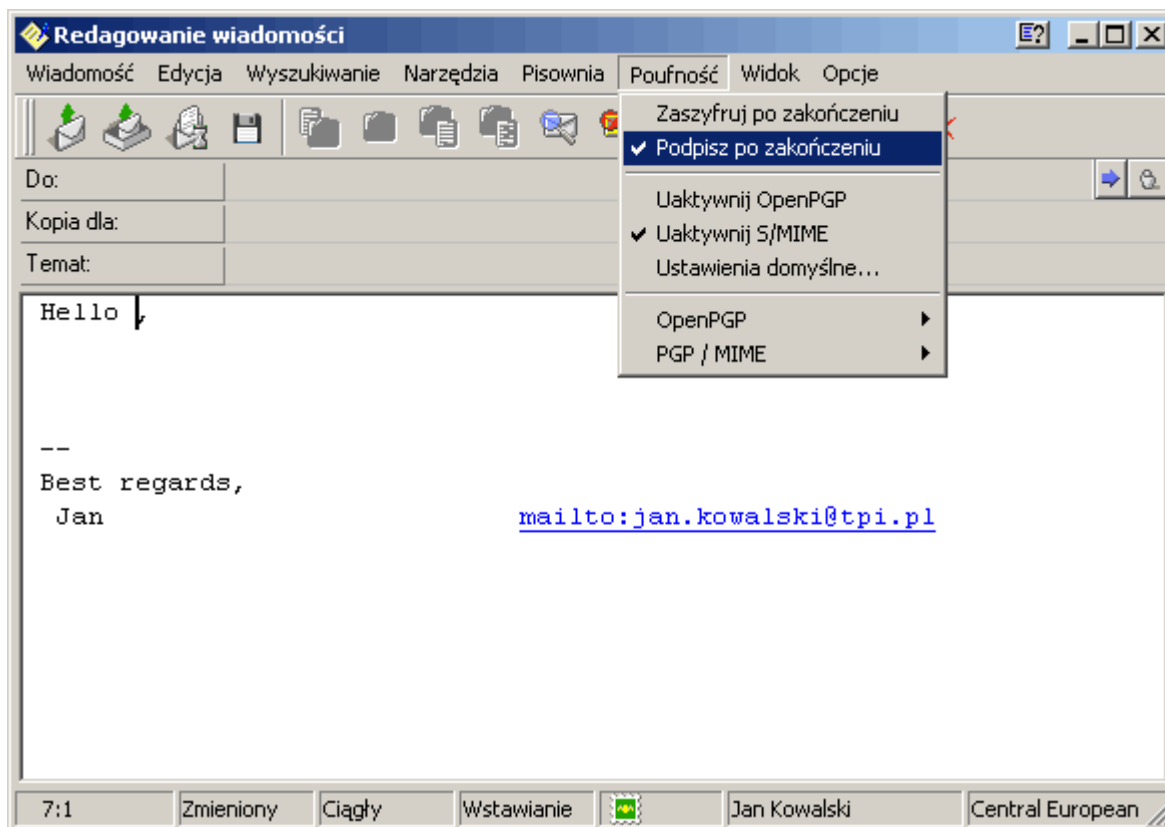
Redagowanie wiadomości

Wiadomość Edycja Wyszukiwanie Narzędzia Pisownia Poufność Widok Opcje

Zaszyfruj po zakończeniu
✔ Podpisz po zakończeniu
Uaktywnij OpenPGP
✔ Uaktywnij S/MIME
Ustawienia domyślne...
OpenPGP
PGP / MIME

Do:
Kopia dla:
Temat:

Hello ,

--
Best regards,
Jan mailto:jan.kowalski@tpi.pl

7:1 | Zmieniony | Ciągły | Wstawianie | Jan Kowalski | Central European